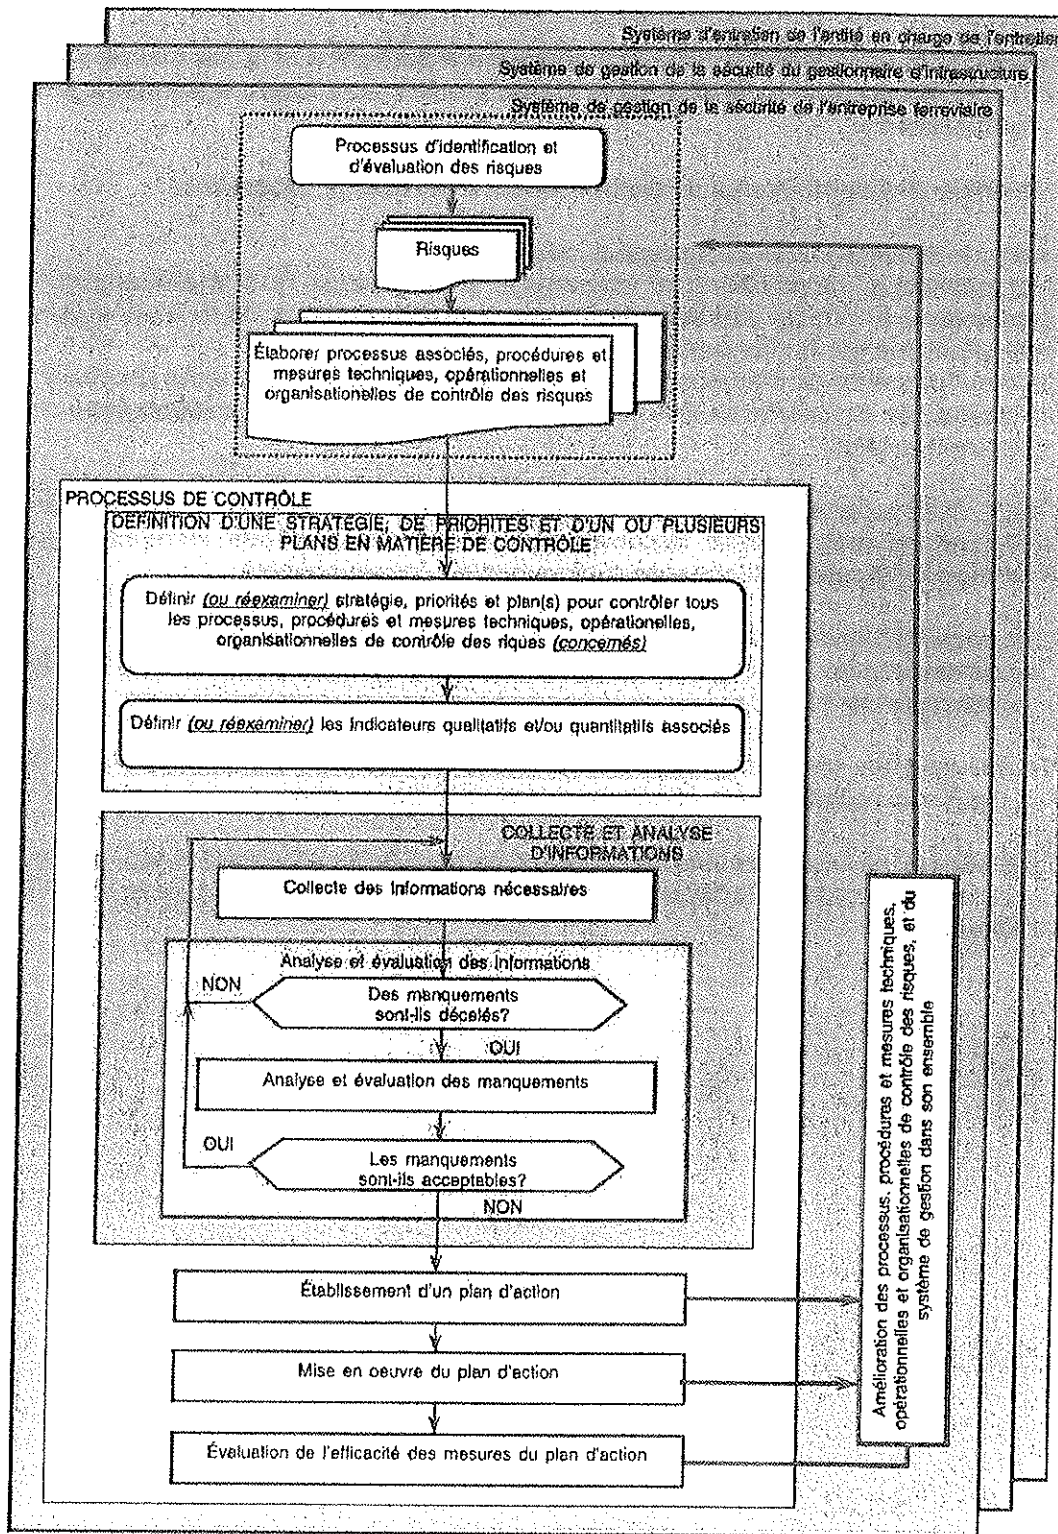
Système d'entretien de l'entité en charge de l'entretien

Système de gestion de la sécurité du gestionnaire d'infrastructure

Système de gestion de la sécurité de l'entreprise ferroviaire

Processus d'identification et d'évaluation des risques

Risques

Élaborer processus associés, procédures et mesures techniques, opérationnelles et organisationelles de contrôle des risques

PROCESSUS DE CONTRÔLE

DÉFINITION D'UNE STRATÉGIE, DE PRIORITÉS ET D'UN OU PLUSIEURS PLANS EN MATIÈRE DE CONTRÔLE

Définir (ou réexaminer) stratégie, priorités et plan(s) pour contrôler tous les processus, procédures et mesures techniques, opérationelles, organisationnelles de contrôle des riqes (concernés)

Définir (ou réexaminer) les indicateurs qualitatifs et/ou quantitatifs associés

COLLECTE ET ANALYSE D'INFORMATIONS

Collecte des informations nécessaires

Analyse et évaluation des informations

NON

Des manquements sont-ils décelés?

OUI

Analyse et évaluation des manquements

OUI

Les manquements sont-ils acceptables?

NON

Établissement d'un plan d'action

Mise en oeuvre du plan d'action

Évaluation de l'efficacité des mesures du plan d'action

Amélioration des processus, procédures et mesures techniques, opérationnelles et organisationnelles de contrôle des risques, et du système de gestion dans son ensemble